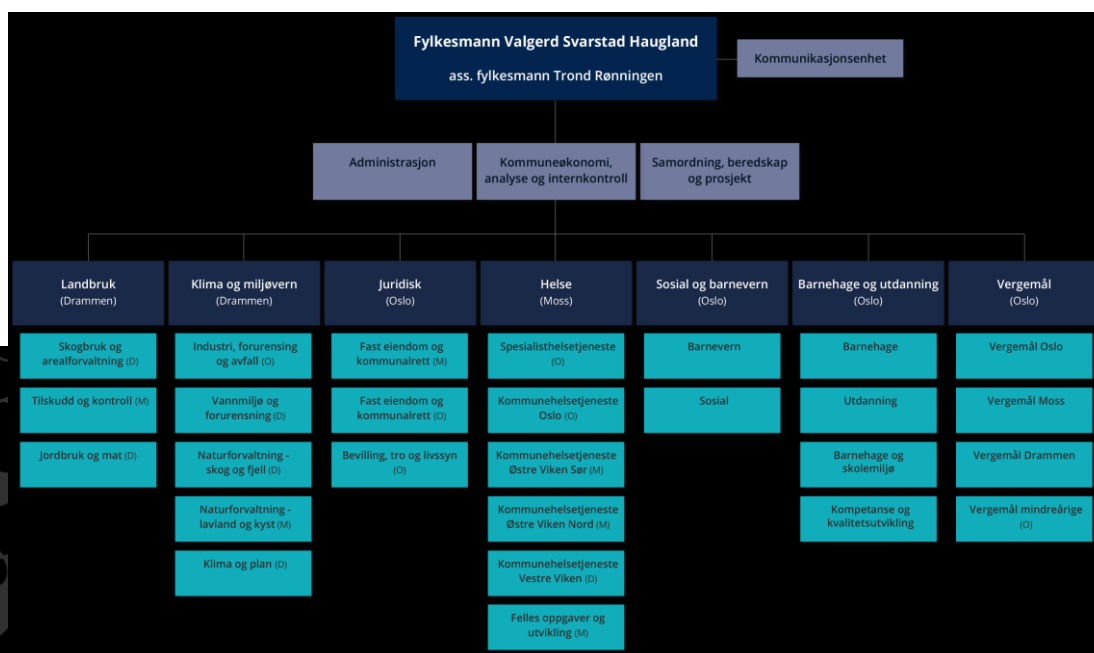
Fylkesmann Valgerd Svarstad Haugland
ass. fylkesmann Trond Rønningen

Kommunikasjonsenhet

Administrasjon

Kommuneøkonomi, analyse og internkontroll

Samordning, beredskap og prosjekt

Landbruk (Drammen)
Skogbruk og arealforvaltning (D)
Tilskudd og kontroll (M)
Jordbruk og mat (D)

Klima og miljøvern (Drammen)
Industri, forurensing og avfall (O)
Vannmiljø og forurensning (D)
Naturforvaltning - skog og fjell (D)
Naturforvaltning - lavland og kyst (M)
Klima og plan (D)

Juridisk (Oslo)
Fast eiendom og kommunalrett (M)
Fast eiendom og kommunalrett (O)
Bevilling, tro og livssyn (O)

Helse (Moss)
Spesialisthelsetjeneste (O)
Kommunehelsetjeneste Oslo (O)
Kommunehelsetjeneste Østre Viken Sør (M)
Kommunehelsetjeneste Østre Viken Nord (M)
Kommunehelsetjeneste Vestre Viken (D)
Felles oppgaver og utvikling (M)

Sosial og barnevern (Oslo)
Barnevern
Sosial

Barnehage og utdanning (Oslo)
Barnehage
Utdanning
Barnehage og skolemiljø
Kompetanse og kvalitetsutvikling

Vergemål (Oslo)
Vergemål Oslo
Vergemål Moss
Vergemål Drammen
Vergemål mindreårige (O)